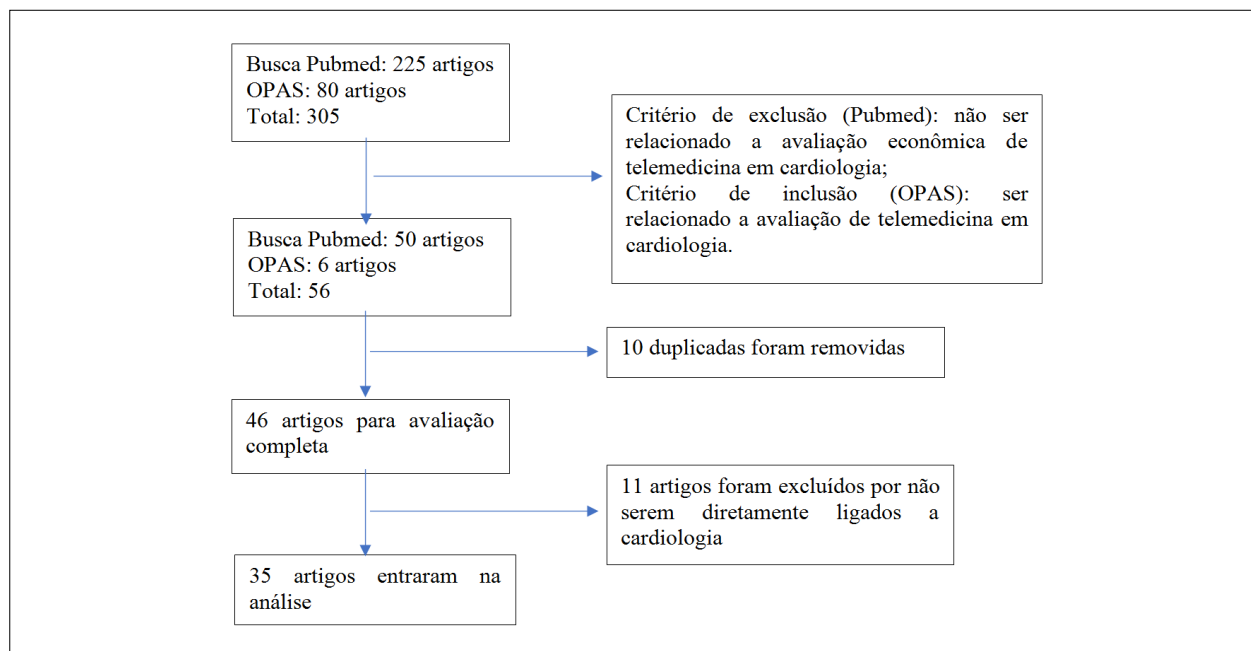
Busca Pubmed: 225 artigos
OPAS: 80 artigos
Total: 305

Critério de exclusão (Pubmed): não ser relacionado a avaliação econômica de telemedicina em cardiologia;
Critério de inclusão (OPAS): ser relacionado a avaliação de telemedicina em cardiologia.

Busca Pubmed: 50 artigos
OPAS: 6 artigos
Total: 56

10 duplicadas foram removidas

46 artigos para avaliação completa

11 artigos foram excluídos por não serem diretamente ligados a cardiologia

35 artigos entraram na análise